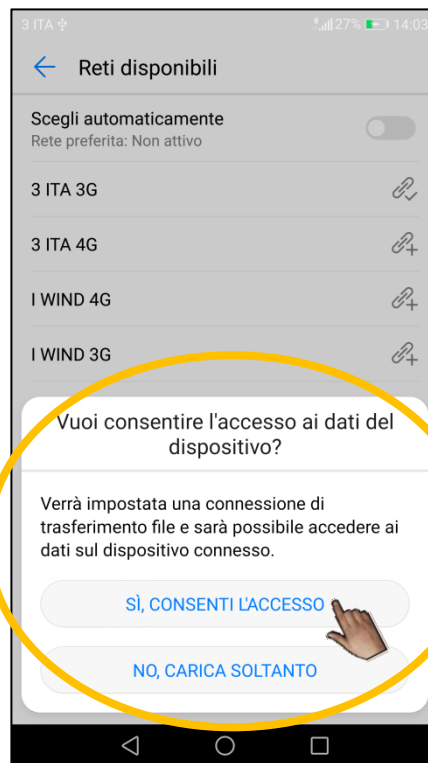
3 ITA
27% 14:03

Reti disponibili

Scegli automaticamente
Rete preferita: Non attivo

3 ITA 3G

3 ITA 4G

I WIND 4G

I WIND 3G

Vuoi consentire l'accesso ai dati del dispositivo?

Verrà impostata una connessione di trasferimento file e sarà possibile accedere ai dati sul dispositivo connesso.

SÌ, CONSENTI L'ACCESSO

NO, CARICA SOLTANTO